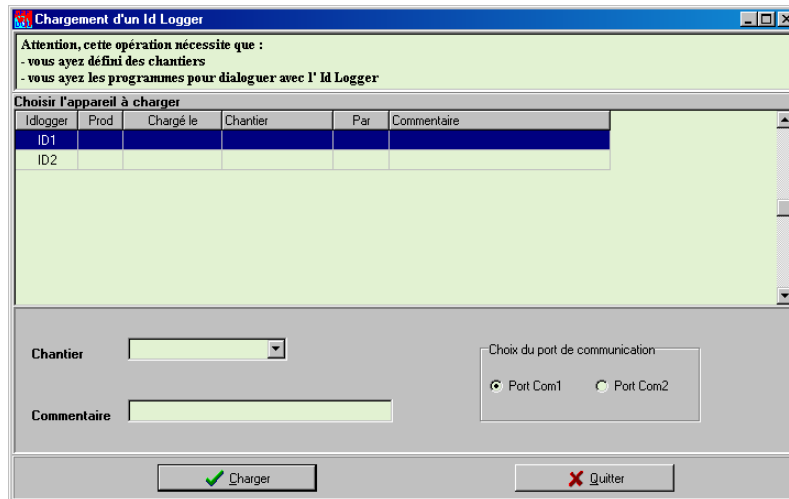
Chargement d'un Id Logger

Attention, cette opération nécessite que :
- vous ayez défini des chantiers
- vous ayez les programmes pour dialoguer avec l' Id Logger

Choisir l'appareil à charger

| Idlogger | Prod | Chargé le | Chantier | Par | Commentaire |
|---|---|---|---|---|---|
| ID1 | | | | | |
| ID2 | | | | | |

Chantier

Commentaire

Choix du port de communication

Port Com1

Port Com2

Charger

Quitter